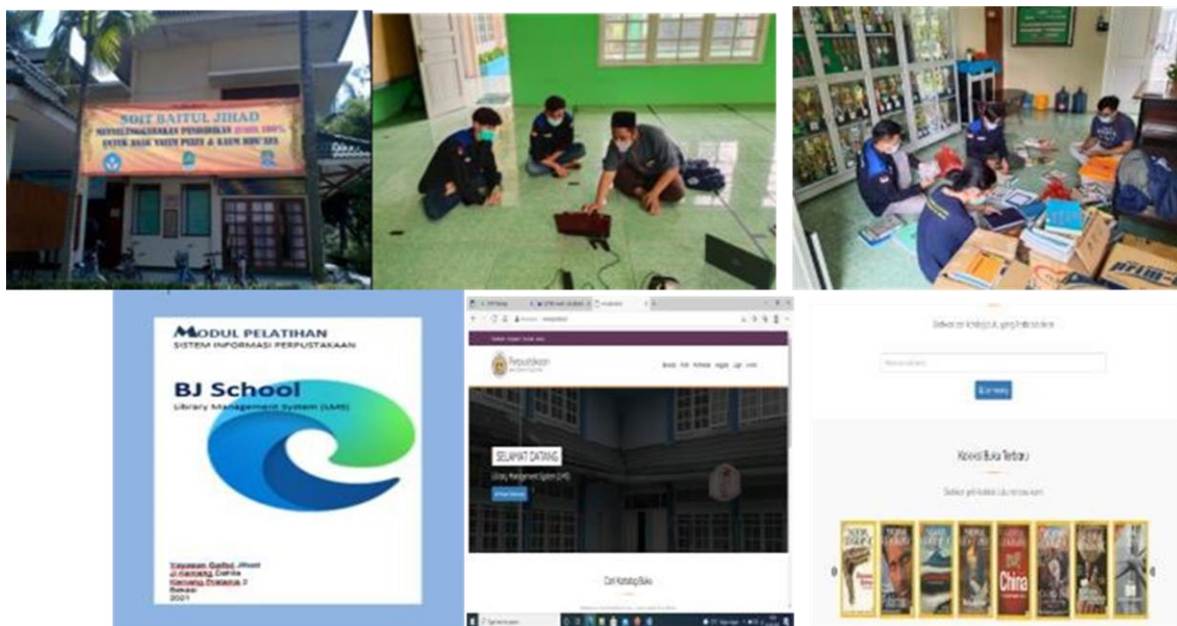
SMIT BAITUL JIHAD
MENYELENGGARAKAN PENDIDIKAN GRATIS 100%
UNTUK ANAK YATIM PIATU & KAUM DHU'AFA

MODUL PELATIHAN
SISTEM INFORMASI PERPUSTAKAAN

BJ School
Library Management System (LMS)

Yayasan Baitul Jihad
Jl Kenang Dahlia
Kenang Pratama 2
Bekasi
2021

Perpustakaan

SELAMAT DATANG
Library Management System (LMS)

Cari Katalog Buku

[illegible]

Koleksi Buku Terbaru

China